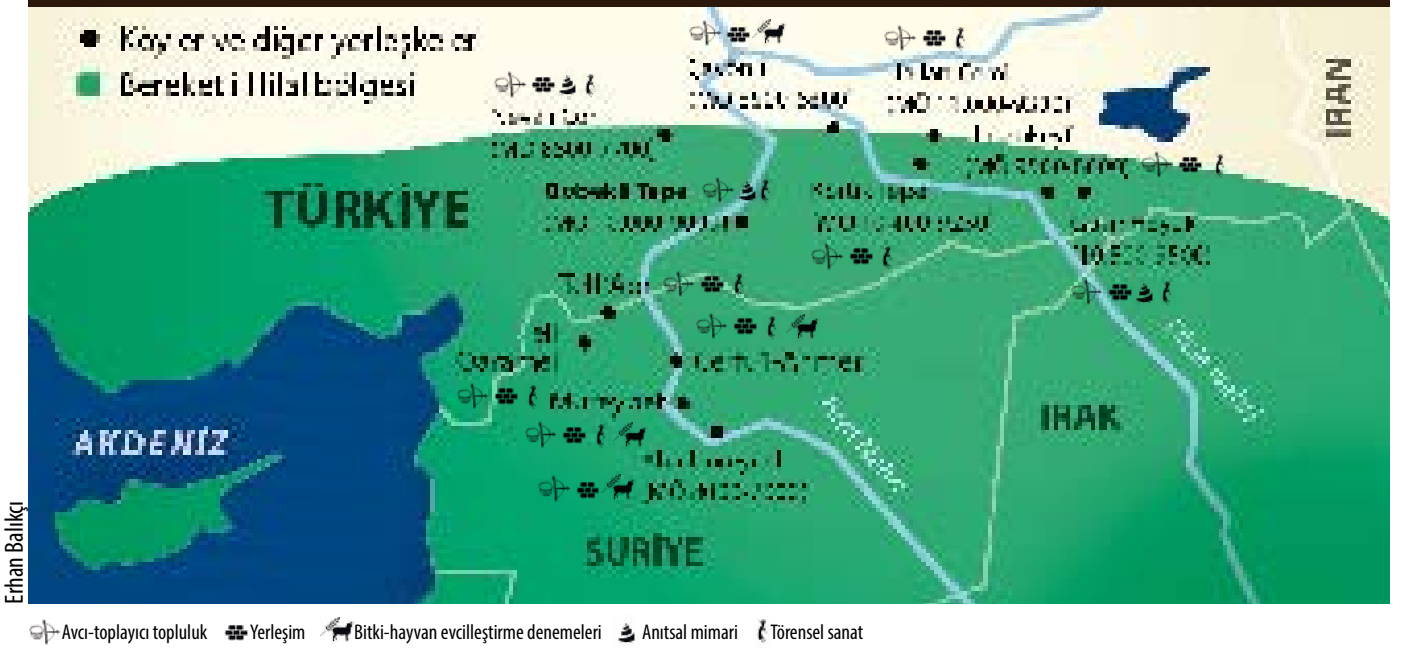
Köyler ve diğer yerleşkeler
Bereketli Hilal bölgesi

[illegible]
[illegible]

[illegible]
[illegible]

Nevalı Çori
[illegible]

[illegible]
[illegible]

İRAN

TÜRKİYE

Göbekli Tepe
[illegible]

Karahan Tepe
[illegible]

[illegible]
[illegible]

Tell Abr
Tell Qaramel
Jerf el-Ahmar
Mureybet
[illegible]
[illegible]

AKDENİZ

Fırat Nehri

IRAK

Dicle Nehri

SURİYE

Erhan Balıkçı

Avcı-toplayıcı topluluk Yerleşim Bitki-hayvan evcilleştirme denemeleri Anıtsal mimari Törensel sanat